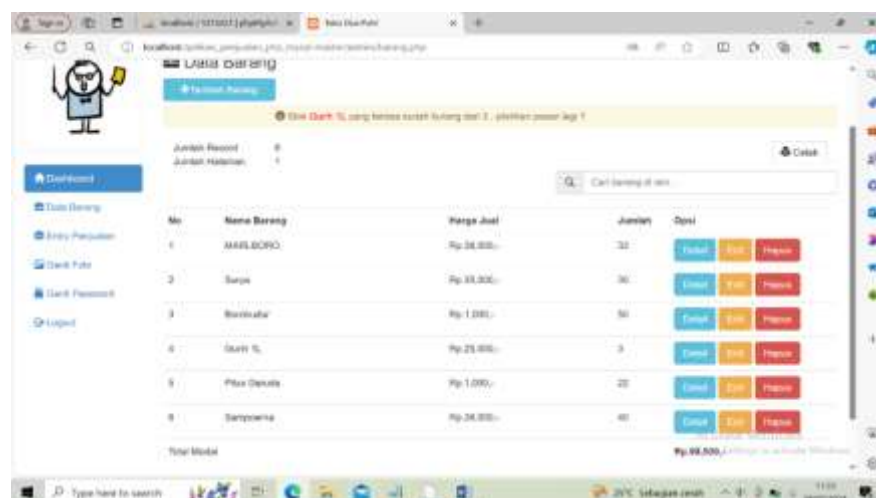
Data Barang

Tambah Barang

Stok Gurih YL yang tersisa sudah kurang dari 3, silahkan pesan lagi !

Jumlah Record 6
Jumlah Halaman 1

Cetak

Cari barang di sini...

Dashboard
Data Barang
Entry Penjualan
Ganti Foto
Ganti Password
Logout

| No | Nama Barang | Harga Jual | Jumlah | Opsi |
|---|---|---|---|---|
| 1 | MARLBORO | Rp.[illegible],- | 32 | Detail Edit Hapus |
| 2 | Surya | Rp.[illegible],- | 30 | Detail Edit Hapus |
| 3 | Bonbruder | Rp.1.000,- | 50 | Detail Edit Hapus |
| 4 | Gurih YL | Rp.25.000,- | 3 | Detail Edit Hapus |
| 5 | Pilus Garuda | Rp.1.000,- | 22 | Detail Edit Hapus |
| 6 | Sampoerna | Rp.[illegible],- | 40 | Detail Edit Hapus |

Total Modal Rp.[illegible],-

Type here to search